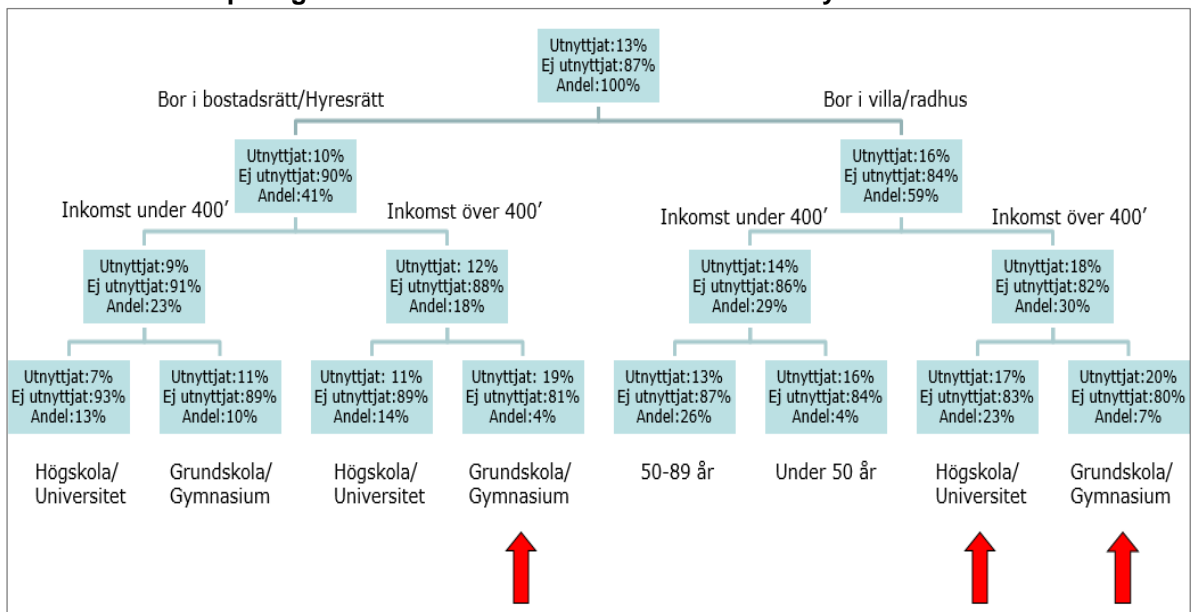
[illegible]

Utnyttjat:13%
Ej utnyttjat:87%
Andel:100%

Bor i bostadsrätt/Hyresrätt

Bor i villa/radhus

Utnyttjat:10%
Ej utnyttjat:90%
Andel:41%

Utnyttjat:16%
Ej utnyttjat:84%
Andel:59%

Inkomst under 400’

Inkomst över 400’

Inkomst under 400’

Inkomst över 400’

Utnyttjat:9%
Ej utnyttjat:91%
Andel:23%

Utnyttjat: 12%
Ej utnyttjat:88%
Andel:18%

Utnyttjat:14%
Ej utnyttjat:86%
Andel:29%

Utnyttjat:18%
Ej utnyttjat:82%
Andel:30%

Utnyttjat:7%
Ej utnyttjat:93%
Andel:13%

Utnyttjat:11%
Ej utnyttjat:89%
Andel:10%

Utnyttjat: 11%
Ej utnyttjat:89%
Andel:14%

Utnyttjat: 19%
Ej utnyttjat:81%
Andel:4%

Utnyttjat:13%
Ej utnyttjat:87%
Andel:26%

Utnyttjat:16%
Ej utnyttjat:84%
Andel:4%

Utnyttjat:17%
Ej utnyttjat:83%
Andel:23%

Utnyttjat:20%
Ej utnyttjat:80%
Andel:7%

Högskola/
Universitet

Grundskola/
Gymnasium

Högskola/
Universitet

Grundskola/
Gymnasium

50-89 år

Under 50 år

Högskola/
Universitet

Grundskola/
Gymnasium